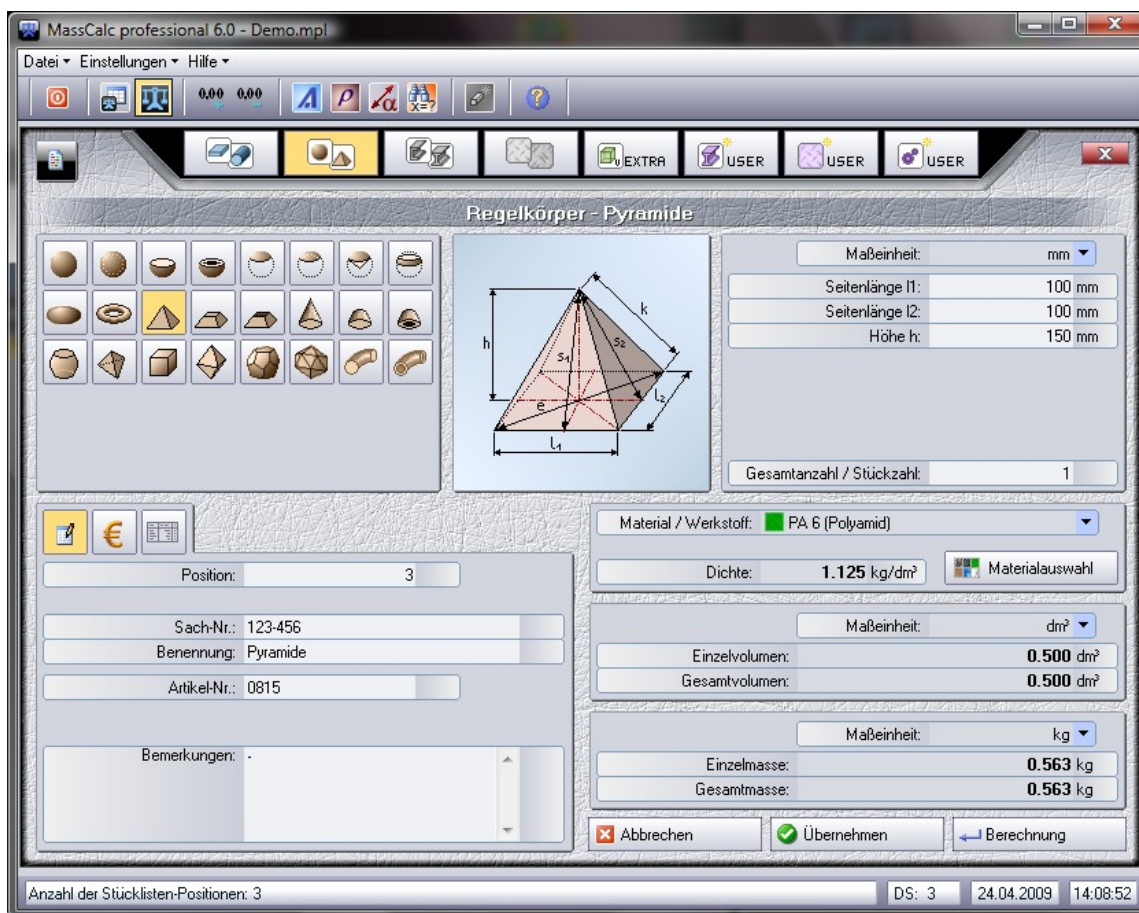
MassCalc professional 6.0 - Demo.mpl

Datei ▾ Einstellungen ▾ Hilfe ▾

0.00 0.00

EXTRA USER USER USER

Regelkörper - Pyramide

h
k
$s_1$
$s_2$
e
$l_2$
$l_1$

Maßeinheit: mm
Seitenlänge l1: 100 mm
Seitenlänge l2: 100 mm
Höhe h: 150 mm

Gesamtanzahl / Stückzahl: 1

Position: 3

Sach-Nr.: 123-456
Benennung: Pyramide

Artikel-Nr.: 0815

Bemerkungen: -

Material / Werkstoff: PA 6 (Polyamid)

Dichte: 1.125 kg/dm³
Materialauswahl

Maßeinheit: dm³
Einzelvolumen: 0.500 dm³
Gesamtvolumen: 0.500 dm³

Maßeinheit: kg
Einzelmasse: 0.563 kg
Gesamtmasse: 0.563 kg

Abbrechen
Übernehmen
Berechnung

Anzahl der Stücklisten-Positionen: 3
DS: 3
24.04.2009
14:08:52